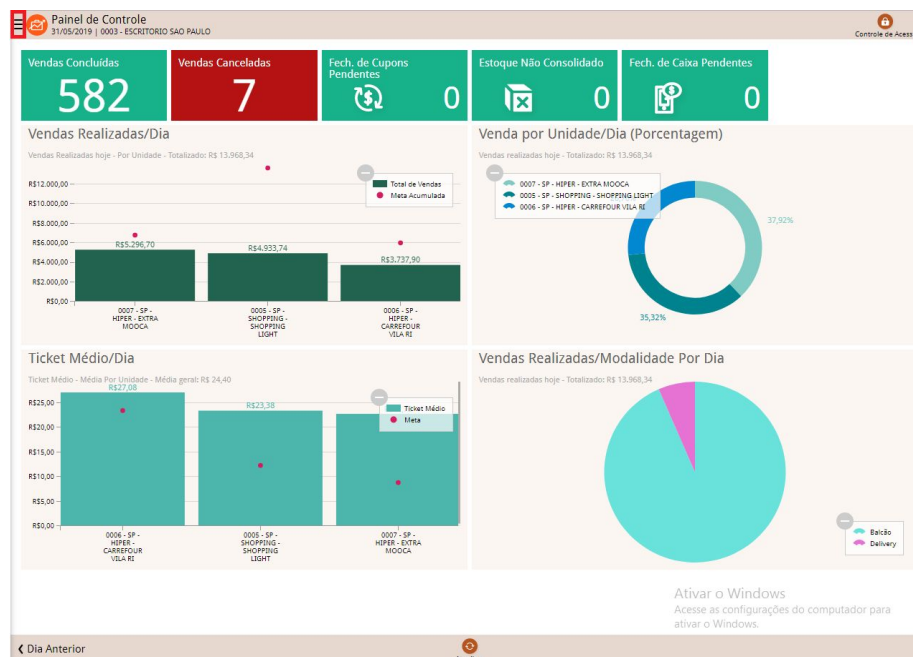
Painel de Controle
31/05/2019 | 0003 - ESCRITORIO SAO PAULO

Controle de Acess

Vendas Concluídas
582

Vendas Canceladas
7

Fech. de Cupons Pendentes
0

Estoque Não Consolidado
0

Fech. de Caixa Pendentes
0

Vendas Realizadas/Dia
Vendas Realizadas hoje - Por Unidade - Totalizado: R$ 13.968,34

Total de Vendas
Meta Acumulada

R$12.000,00
R$10.000,00
R$8.000,00
R$6.000,00
R$4.000,00
R$2.000,00
R$0,00

R$5.296,70
R$4.933,74
R$3.737,90

0007 - SP - HIPER - EXTRA MOOCA
0005 - SP - SHOPPING - SHOPPING LIGHT
0006 - SP - HIPER - CARREFOUR VILA RI

Venda por Unidade/Dia (Porcentagem)
Vendas realizadas hoje - Totalizado: R$ 13.968,34

0007 - SP - HIPER - EXTRA MOOCA
0005 - SP - SHOPPING - SHOPPING LIGHT
0006 - SP - HIPER - CARREFOUR VILA R

37,92%
35,32%

Ticket Médio/Dia
Ticket Médio - Média Por Unidade - Média geral: R$ 24,40

Ticket Médio
Meta

R$25,00
R$20,00
R$15,00
R$10,00
R$5,00
R$0,00

R$27,08
R$23,38

0006 - SP - HIPER - CARREFOUR VILA RI
0005 - SP - SHOPPING - SHOPPING LIGHT
0007 - SP - HIPER - EXTRA MOOCA

Vendas Realizadas/Modalidade Por Dia
Vendas realizadas hoje - Totalizado: R$ 13.968,34

Balcão
Delivery

Ativar o Windows
Acesse as configurações do computador para ativar o Windows.

Dia Anterior